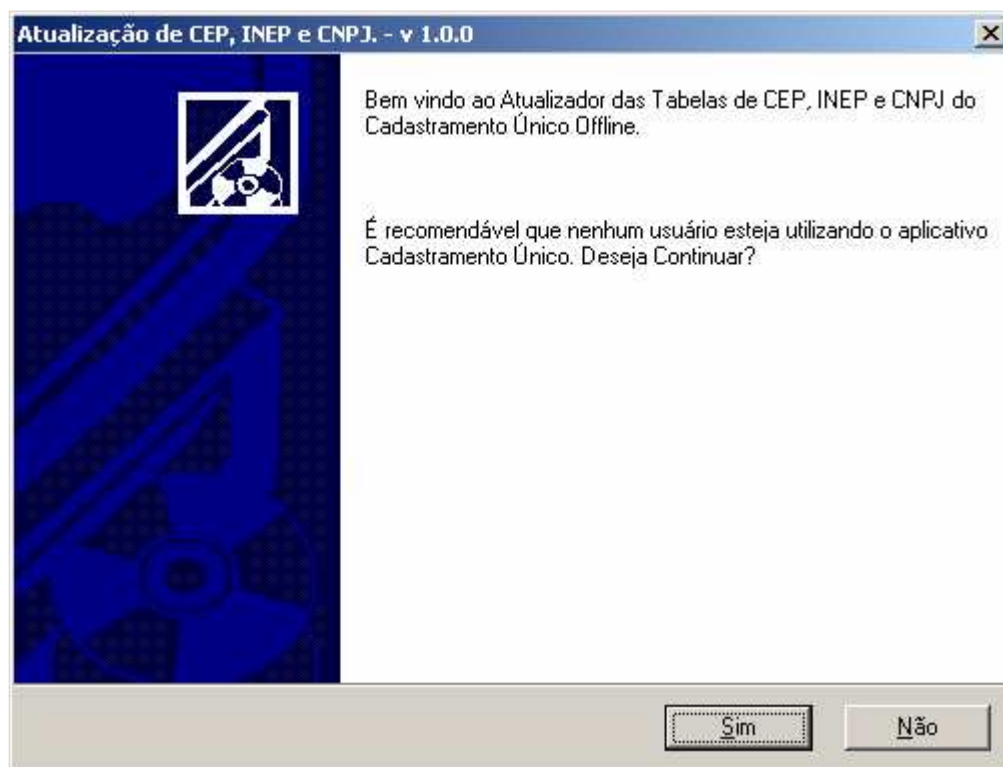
Atualização de CEP, INEP e CNPJ. - v 1.0.0

×

Bem vindo ao Atualizador das Tabelas de CEP, INEP e CNPJ do Cadastramento Único Offline.

É recomendável que nenhum usuário esteja utilizando o aplicativo Cadastramento Único. Deseja Continuar?

Sim

Não